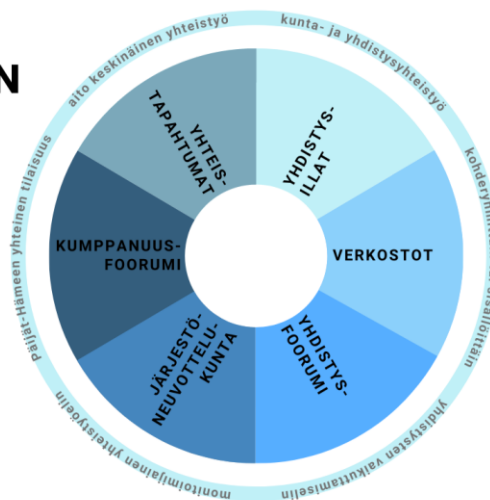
N

aito keskinäinen yhteistyö

kunta- ja yhdistysyhteistyö

kohderyhmi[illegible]

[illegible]staloittain

yhdistysten vaikuttamiselle

monitoimijainen yhteistyöelin

Päijät-Hämeen yhteinen tilaisuus

YHTEIS-
TAPAHTUMAT

YHDISTYS-
ILLAT

KUMPPANUUS-
FOORUMI

VERKOSTOT

JÄRJESTÖ-
NEUVOTTELU-
KUNTA

YHDISTYS-
FOORUMI